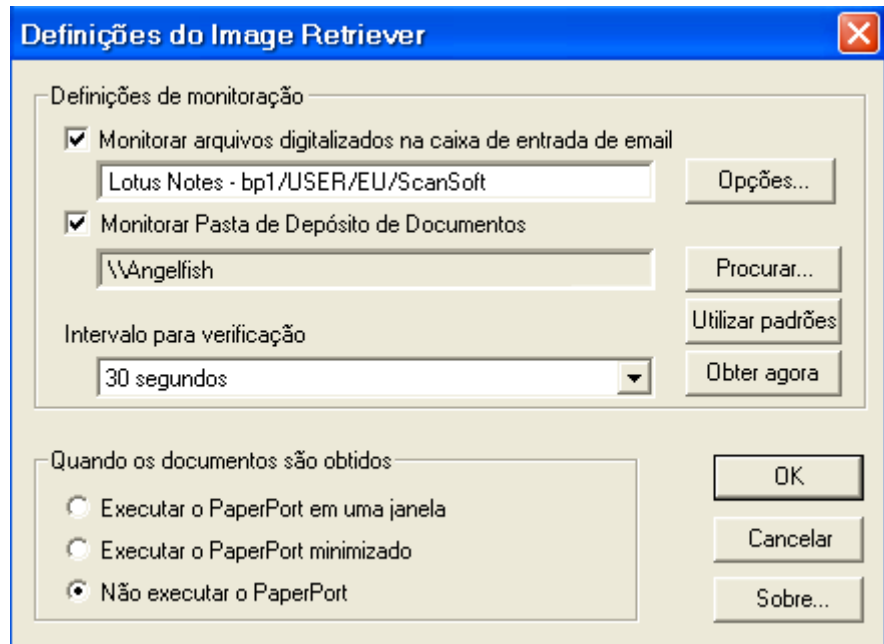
Definições do Image Retriever

Definições de monitoração

Monitorar arquivos digitalizados na caixa de entrada de email

Lotus Notes - bp1/USER/EU/ScanSoft

Opções...

Monitorar Pasta de Depósito de Documentos

\\Angelfish

Procurar...

Utilizar padrões

Intervalo para verificação

30 segundos

Obter agora

Quando os documentos são obtidos

Executar o PaperPort em uma janela

Executar o PaperPort minimizado

Não executar o PaperPort

OK

Cancelar

Sobre...